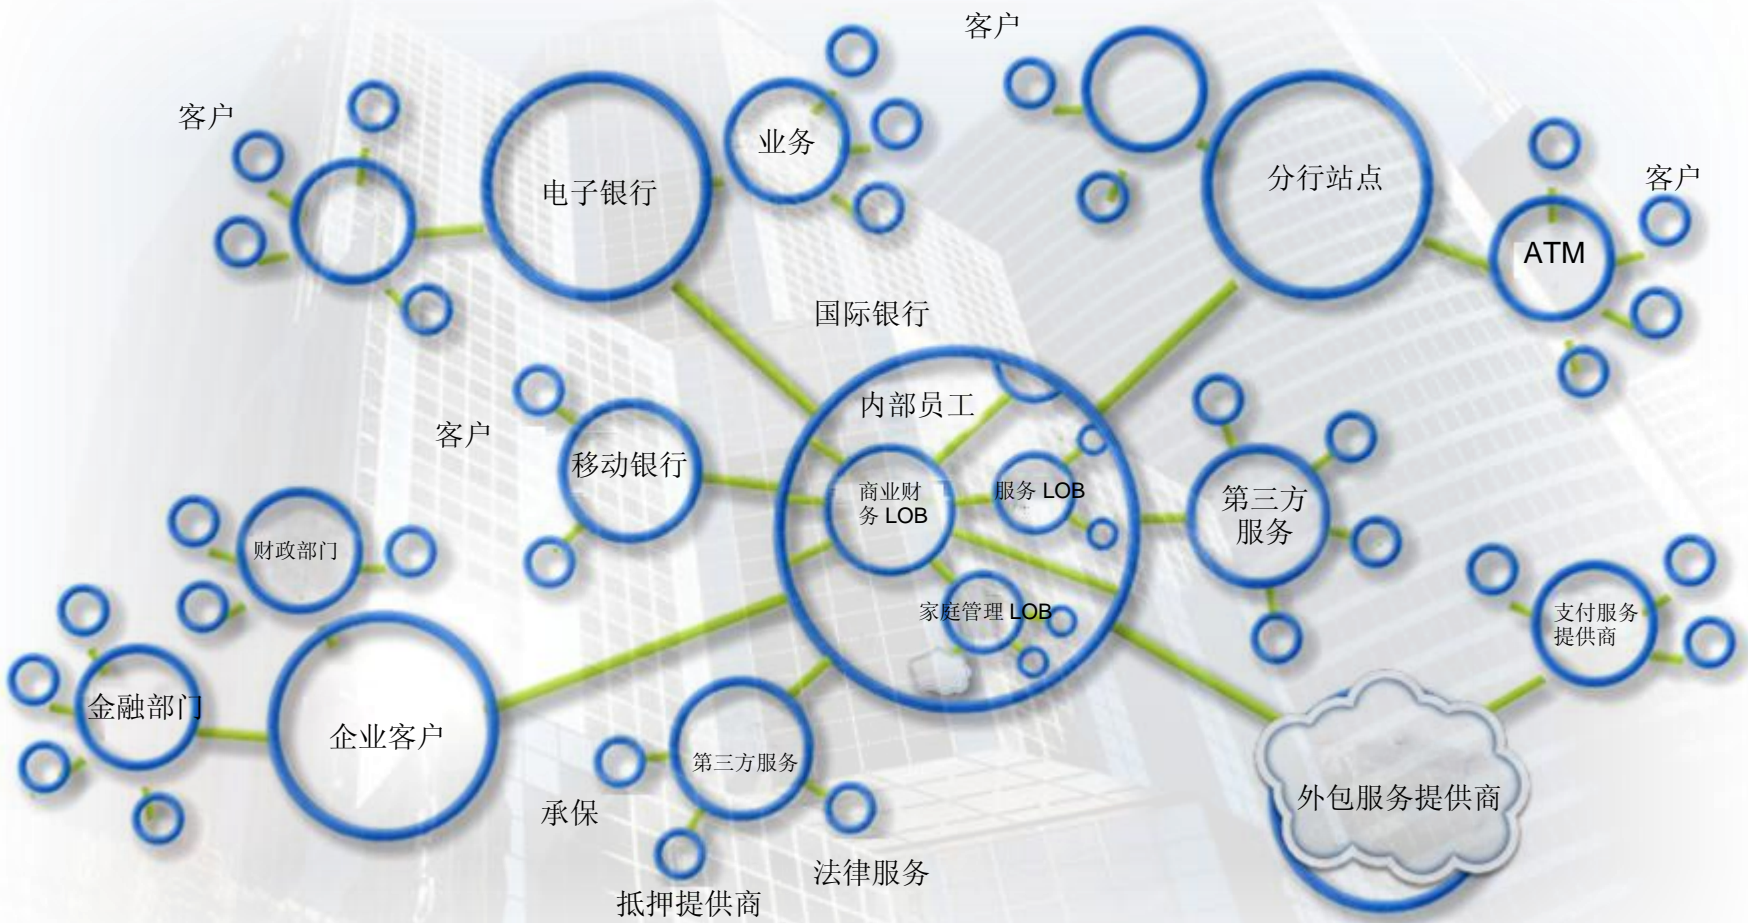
客户

客户

业务

电子银行

分行站点

客户

ATM

国际银行

内部员工

客户

移动银行

商业财务 LOB

服务 LOB

第三方服务

财政部门

家庭管理 LOB

支付服务提供商

金融部门

企业客户

第三方服务

外包服务提供商

承保

法律服务

抵押提供商